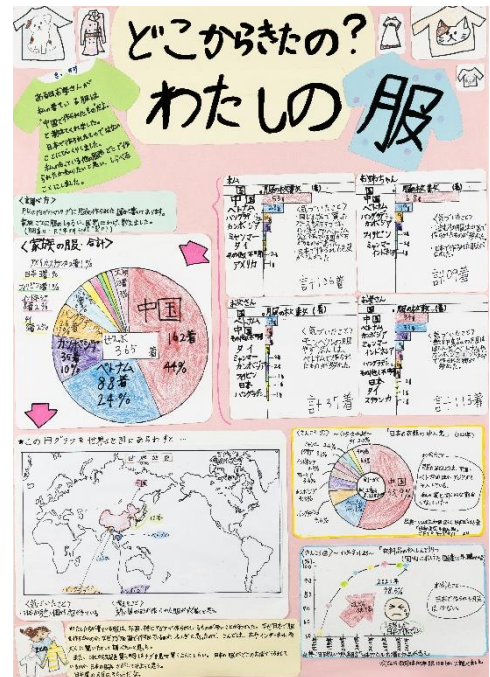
どこからきたの？
わたしの服

《調べ方》

《家族の服：合計》

中国
162着
44%

ベトナム
88着
24%

カンボジア
36着
10%

服の合計
365着

日本

《この円グラフを世界地図にあらわすと…》

計126着

計109着

計57着

計113着

中国
ベトナム
カンボジア
ミャンマー
タイ
日本
アメリカ

「日本の衣服の輸入先」

中国

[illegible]